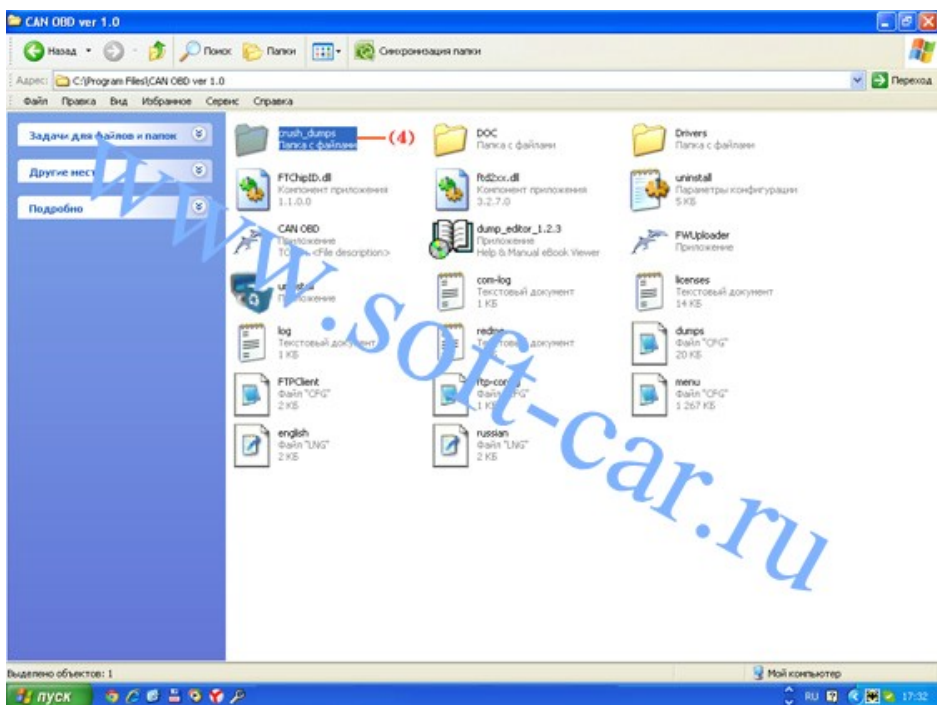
CAN OBD ver 1.0

Назад · Поиск · Папки · Синхронизация папки

Адрес: C:\Program Files\CAN OBD ver 1.0 · Переход

Файл · Правка · Вид · Избранное · Сервис · Справка

Задачи для файлов и папок

Другие мест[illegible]

Подробно

crush_dumps
Папка с файлами
(4)

DOC
Папка с файлами

Drivers
Папка с файлами

FTChipID.dll
Компонент приложения
1.1.0.0

ftd2xx.dll
Компонент приложения
3.2.7.0

uninstall
Параметры конфигурации
5 КБ

CAN OBD
Приложение
T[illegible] <File description>

dump_editor_1.2.3
Приложение
Help & Manual eBook Viewer

FWUploader
Приложение

un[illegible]
Приложение

com-log
Текстовый документ
1 КБ

licenses
Текстовый документ
14 КБ

log
Текстовый документ
1 КБ

red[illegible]
Текстовый документ

dumps
Файл "CFG"
20 КБ

FTPClient
Файл "CFG"
2 КБ

ftp-con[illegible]
Файл "CFG"
1 КБ

menu
Файл "CFG"
1 267 КБ

english
Файл "LNG"
2 КБ

russian
Файл "LNG"
2 КБ

www.soft-car.ru

Выделено объектов: 1

Мой компьютер

пуск

RU 17:32